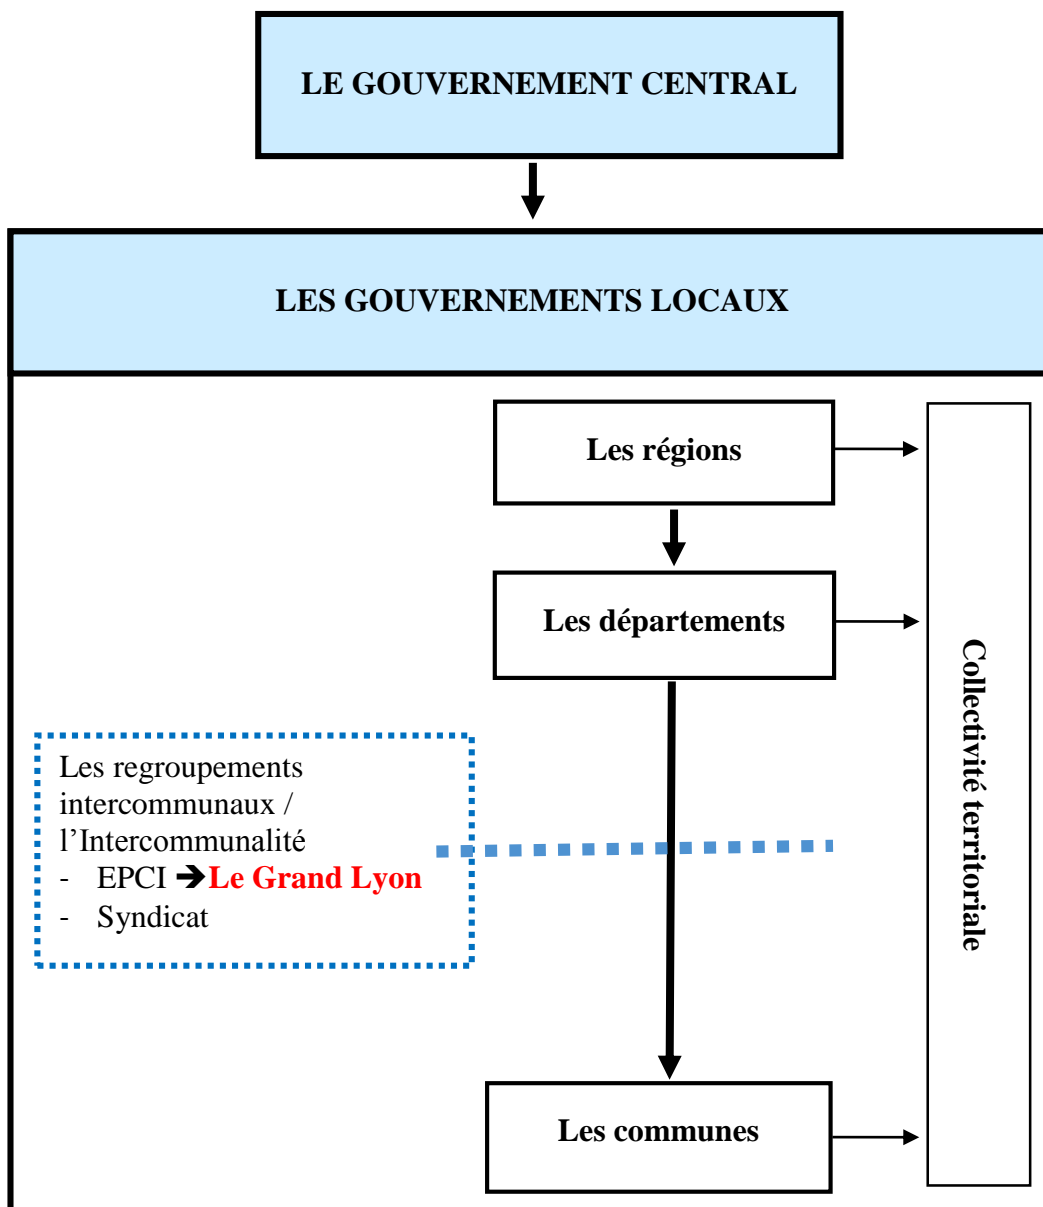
LE GOUVERNEMENT CENTRAL

LES GOUVERNEMENTS LOCAUX

Les régions

Les départements

Les regroupements intercommunaux / l'Intercommunalité
- EPCI → Le Grand Lyon
- Syndicat

Les communes

Collectivité territoriale